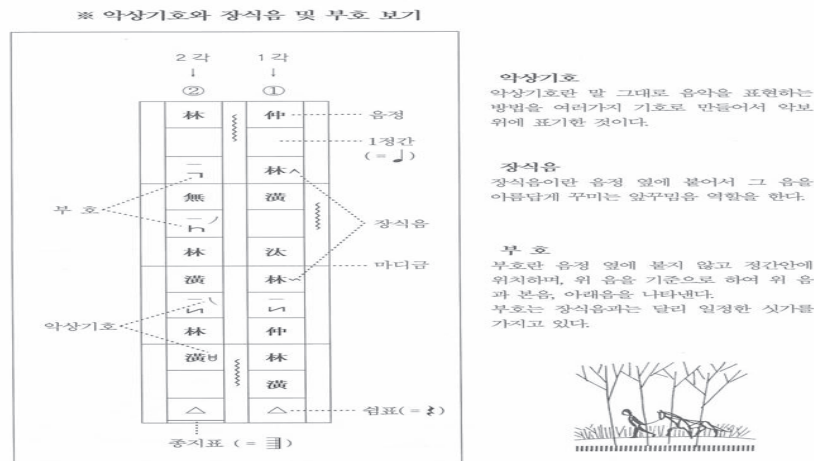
※ 악상기호와 장식음 및 부호 보기

2 각
↓
②

1 각
↓
①

林
仲
음정
1정간
(= ♩)
林
無
潢
林
汰
潢
林
林
仲
潢
林
潢
△
△
부 호
장식음
마디금
악상기호
쉼표(= 𝄽)
종지표 (= 𝄂)

악상기호
악상기호란 말 그대로 음악을 표현하는 방법을 여러가지 기호로 만들어서 악보 위에 표기한 것이다.

장식음
장식음이란 음정 옆에 붙어서 그 음을 아름답게 꾸미는 앞꾸밈음 역할을 한다.

부 호
부호란 음정 옆에 붙지 않고 정간안에 위치하며, 위 음을 기준으로 하여 위 음과 본음, 아래음을 나타낸다.
부호는 장식음과는 달리 일정한 싯가를 가지고 있다.